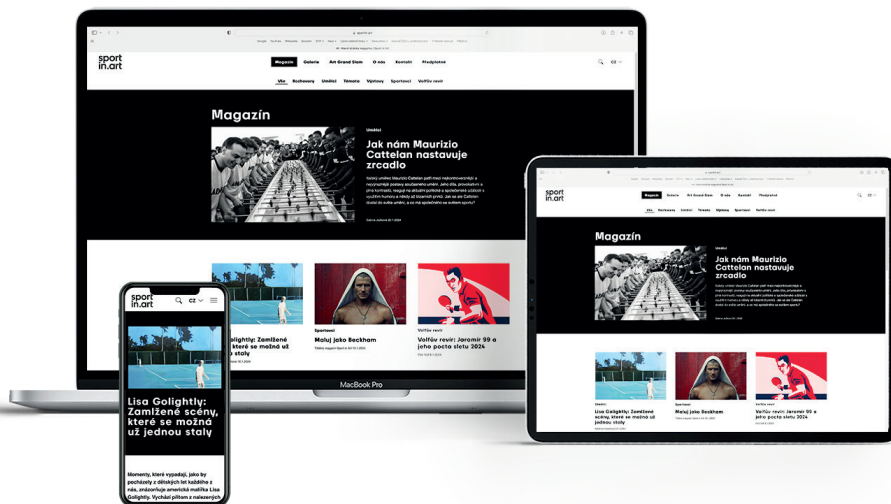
sport in.art

Magazín Galerie Art Grand Slam O nás Kontakt Předplatné

CZ

Vše Rozhovory Umělci Témata Výstavy Sportovci Voltův revír

Magazín

Umělci

Jak nám Maurizio Cattelan nastavuje zrcadlo

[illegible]

golightly: Zamlžené scény, které se možná už jednou staly

Sportovci

Maluj jako Beckham

Voltův revír

Voltův revír: Jaromír 99 a jeho pocta sletu 2024

MacBook Pro

sport in.art

CZ

Lisa Golightly: Zamlžené scény, které se možná už jednou staly

Momenty, které vypadají, jako by pocházely z dětských let každého z nás, zrekonstruuje americká malířka Lisa Golightly. Vychází přitom z nalezených

sport in.art

Magazín Galerie Art Grand Slam O nás Kontakt Předplatné

Vše Rozhovory Umělci Témata Výstavy Sportovci Voltův revír

Magazín

Umělci

Jak nám Maurizio Cattelan nastavuje zrcadlo

Lisa Golightly: Zamlžené scény, které se možná už jednou staly

Maluj jako Beckham

Voltův revír: Jaromír 99 a jeho pocta sletu 2024